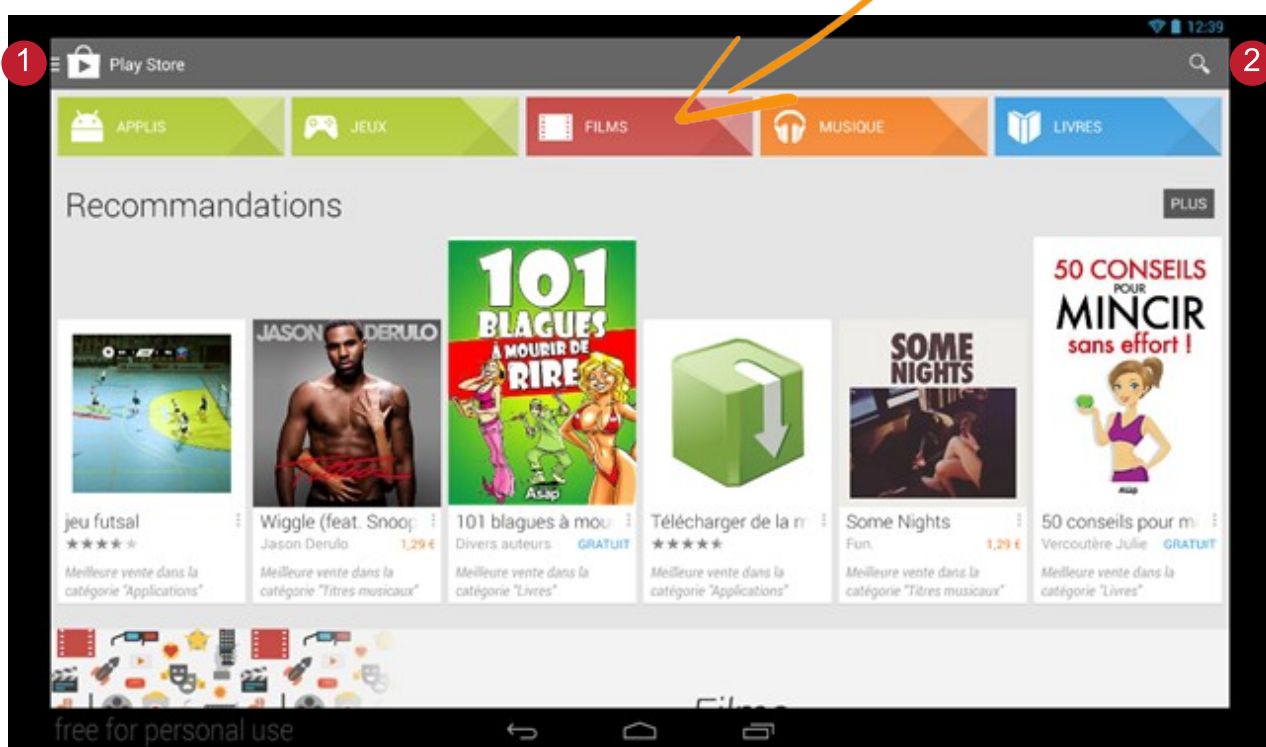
12:39

1

Play Store

2

APPLIS

JEUX

FILMS

MUSIQUE

LIVRES

Recommandations

PLUS

JASON DERULO

101 BLAGUES À MOURIR DE RIRE

Asap

SOME NIGHTS

50 CONSEILS POUR MINCIR sans effort !

jeu futsal
★★★★★
Meilleure vente dans la catégorie "Applications"

Wiggle (feat. Snoop
Jason Derulo 1,29 €
Meilleure vente dans la catégorie "Titres musicaux"

101 blagues à mou
Divers auteurs GRATUIT
Meilleure vente dans la catégorie "Livres"

Télécharger de la m
★★★★★
Meilleure vente dans la catégorie "Applications"

Some Nights
Fun. 1,29 €
Meilleure vente dans la catégorie "Titres musicaux"

50 conseils pour m
Vercoutère Julie GRATUIT
Meilleure vente dans la catégorie "Livres"

Films

free for personal use